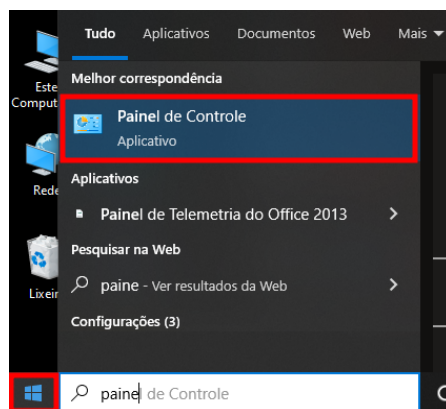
Este Comput

Rede

Lixeir

Tudo Aplicativos Documentos Web Mais

Melhor correspondência

Painel de Controle
Aplicativo

Aplicativos

Painel de Telemetria do Office 2013

Pesquisar na Web

paine - Ver resultados da Web

Configurações (3)

paine de Controle